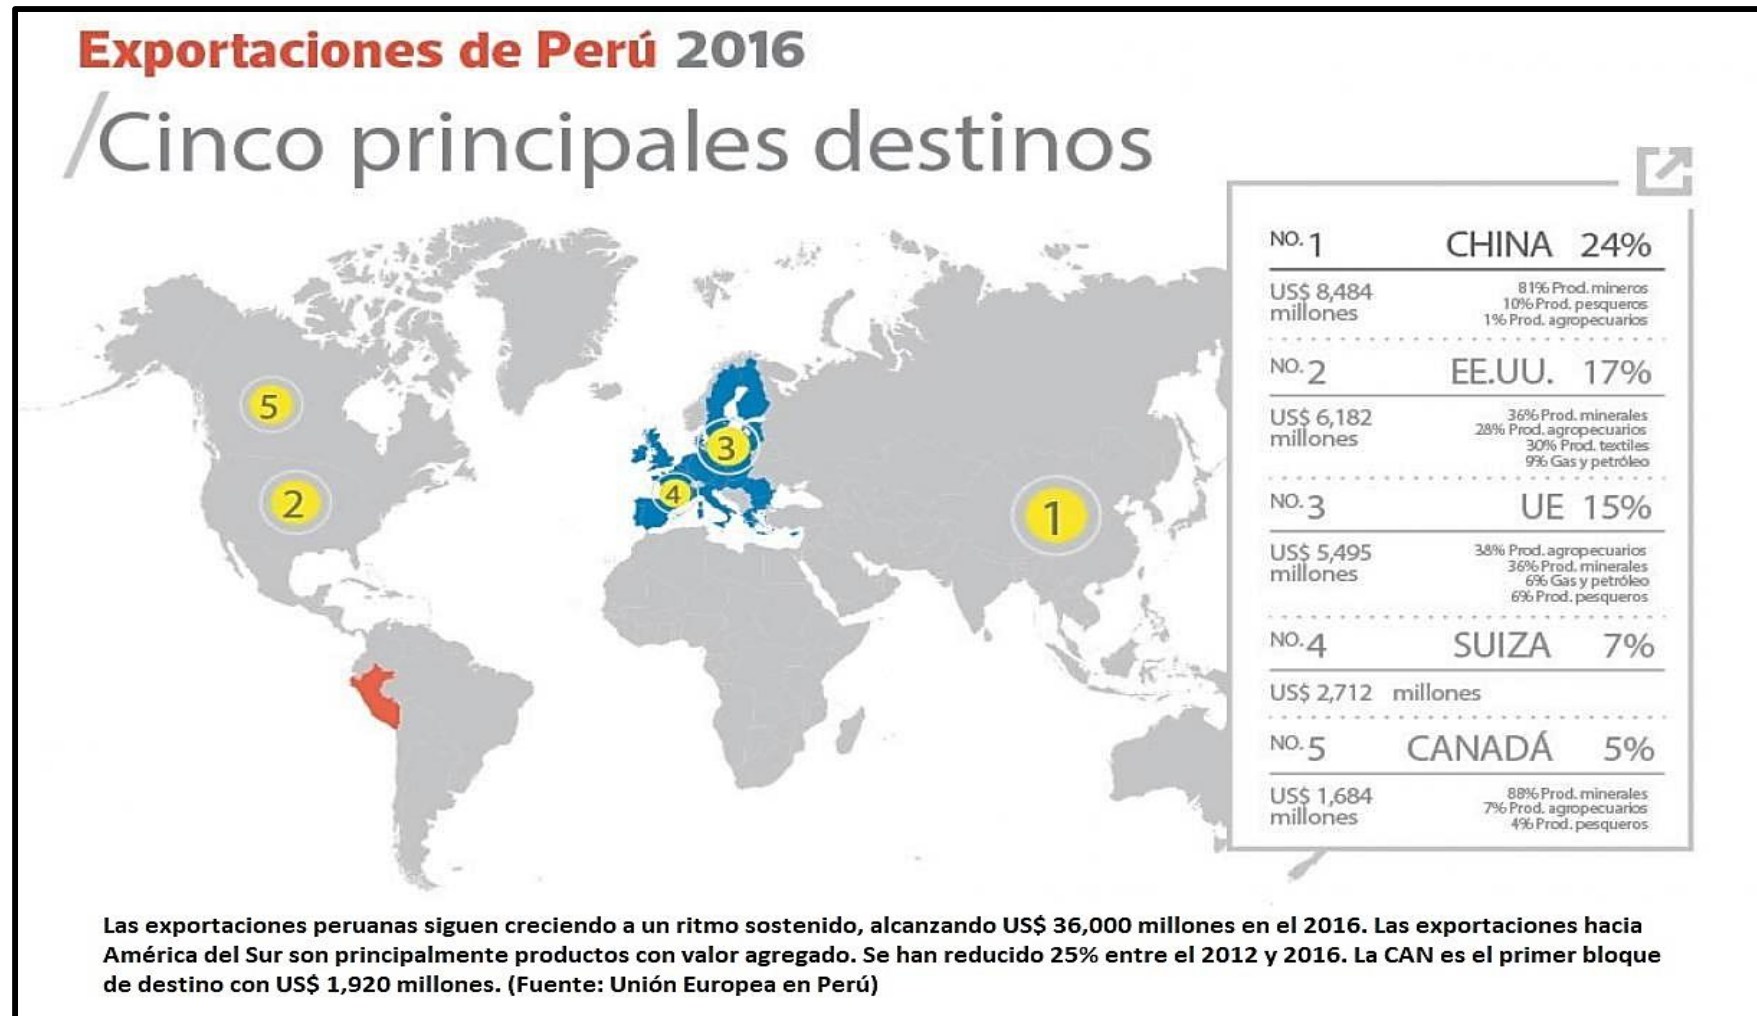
Exportaciones de Perú 2016

/Cinco principales destinos

5
2
3
4
1

NO. 1 CHINA 24%
US$ 8,484 millones
81% Prod. mineros
10% Prod. pesqueros
1% Prod. agropecuarios

NO. 2 EE.UU. 17%
US$ 6,182 millones
36% Prod. minerales
28% Prod. agropecuarios
30% Prod. textiles
9% Gas y petróleo

NO. 3 UE 15%
US$ 5,495 millones
38% Prod. agropecuarios
36% Prod. minerales
6% Gas y petróleo
6% Prod. pesqueros

NO. 4 SUIZA 7%
US$ 2,712 millones

NO. 5 CANADÁ 5%
US$ 1,684 millones
88% Prod. minerales
7% Prod. agropecuarios
4% Prod. pesqueros

Las exportaciones peruanas siguen creciendo a un ritmo sostenido, alcanzando US$ 36,000 millones en el 2016. Las exportaciones hacia América del Sur son principalmente productos con valor agregado. Se han reducido 25% entre el 2012 y 2016. La CAN es el primer bloque de destino con US$ 1,920 millones. (Fuente: Unión Europea en Perú)